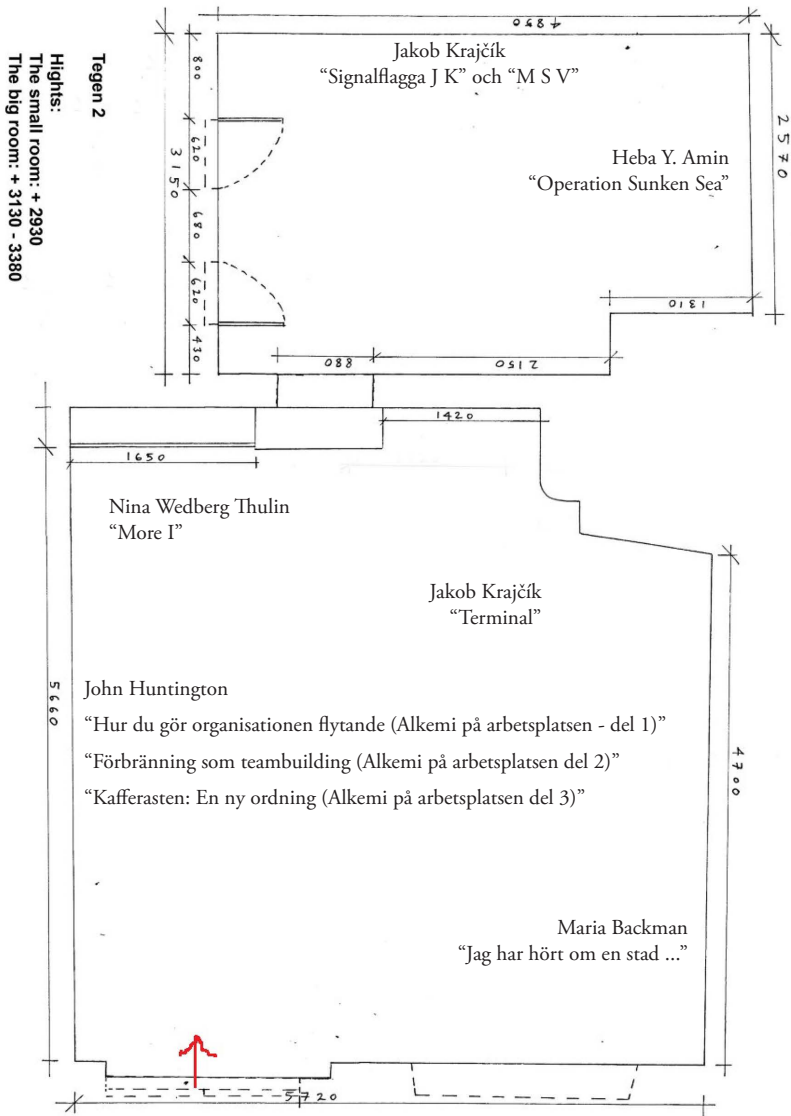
Tegen 2

Hights:
The small room: + 2930
The big room: + 3130 - 3380

4890

Jakob Krajčík
"Signalflagga J K" och "M S V"

2570

Heba Y. Amin
"Operation Sunken Sea"

800

620

3150

680

620

430

1310

880

2150

1420

1650

Nina Wedberg Thulin
"More I"

Jakob Krajčík
"Terminal"

5660

John Huntington

"Hur du gör organisationen flytande (Alkemi på arbetsplatsen - del 1)"

"Förbränning som teambuilding (Alkemi på arbetsplatsen del 2)"

"Kafferasten: En ny ordning (Alkemi på arbetsplatsen del 3)"

4700

Maria Backman
"Jag har hört om en stad ..."

5720